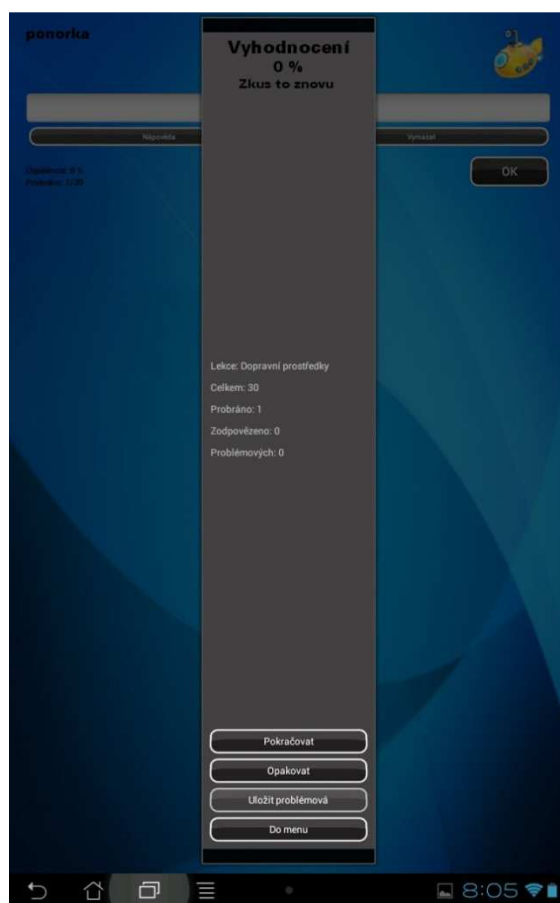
ponorka

Nápověda

Vymazat

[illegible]
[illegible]

OK

Vyhodnocení
0 %
Zkus to znovu

Lekce: Dopravní prostředky

Celkem: 30

Probráno: 1

Zodpovězeno: 0

Problémových: 0

Pokračovat

Opakovat

Uložit problémová

Do menu

8:05